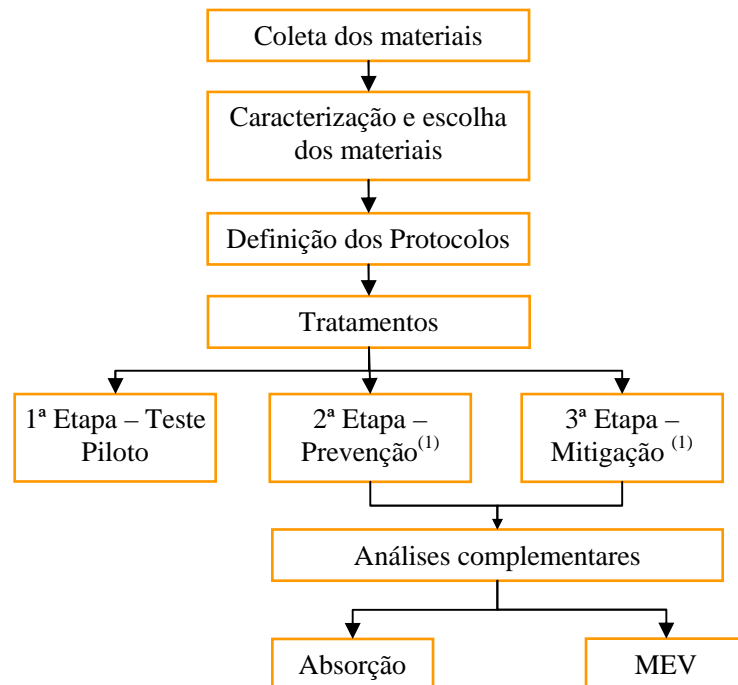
Coleta dos materiais

Caracterização e escolha dos materiais

Definição dos Protocolos

Tratamentos

1ª Etapa – Teste Piloto

2ª Etapa – Prevenção$^{(1)}$

3ª Etapa – Mitigação $^{(1)}$

Análises complementares

Absorção

MEV